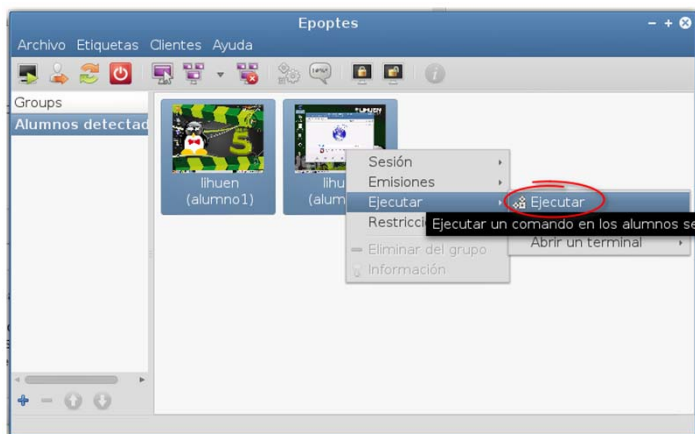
Epoptes

Archivo Etiquetas Clientes Ayuda

Groups

Alumnos detectad

lihuen (alumno1)

lihu (alum

Sesión

Emisiones

Ejecutar

Restricci

Eliminar del grupo

Información

Ejecutar

Ejecutar un comando en los alumnos se

Abrir un terminal